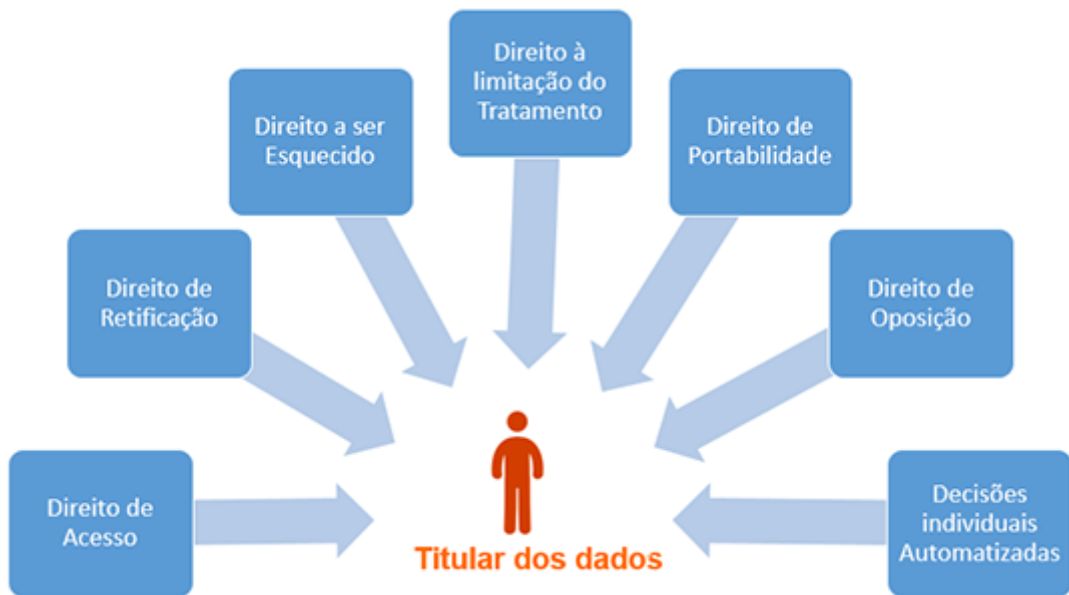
Direito à limitação do Tratamento

Direito a ser Esquecido

Direito de Portabilidade

Direito de Retificação

Direito de Oposição

Direito de Acesso

Decisões individuais Automatizadas

Titular dos dados